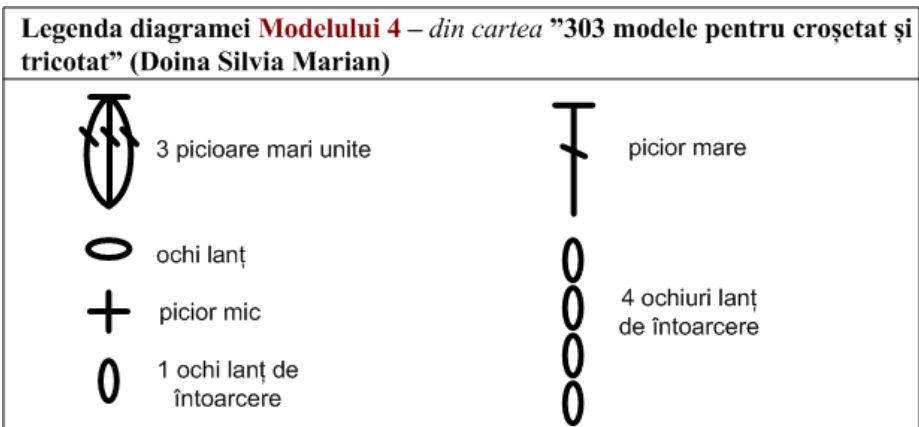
Legenda diagramei Modelului 4 – din cartea ”303 modele pentru croșetat și tricotat” (Doina Silvia Marian)

3 picioare mari unite

picior mare

ochi lanț

picior mic

1 ochi lanț de întoarcere

4 ochiuri lanț de întoarcere